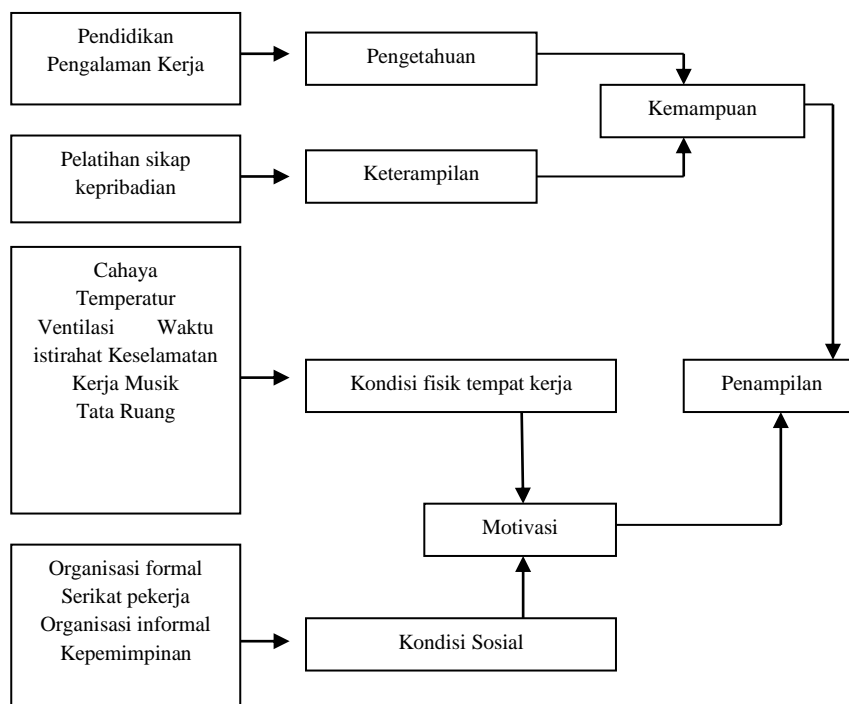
Pendidikan
Pengalaman Kerja

Pengetahuan

Kemampuan

Pelatihan sikap
kepribadian

Keterampilan

Cahaya
Temperatur
Ventilasi Waktu
istirahat Keselamatan
Kerja Musik
Tata Ruang

Kondisi fisik tempat kerja

Penampilan

Motivasi

Organisasi formal
Serikat pekerja
Organisasi informal
Kepemimpinan

Kondisi Sosial